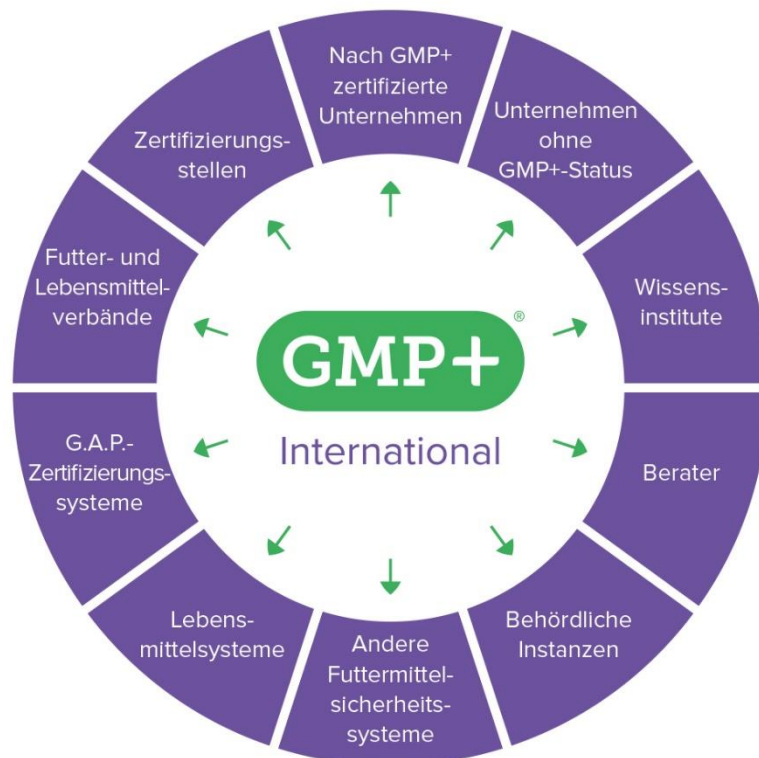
GMP+®
International

Nach GMP+ zertifizierte Unternehmen

Unternehmen ohne GMP+-Status

Wissensinstitute

Berater

Behördliche Instanzen

Andere Futtermittelsicherheitssysteme

Lebensmittelsysteme

G.A.P.-Zertifizierungssysteme

Futter- und Lebensmittelverbände

Zertifizierungsstellen